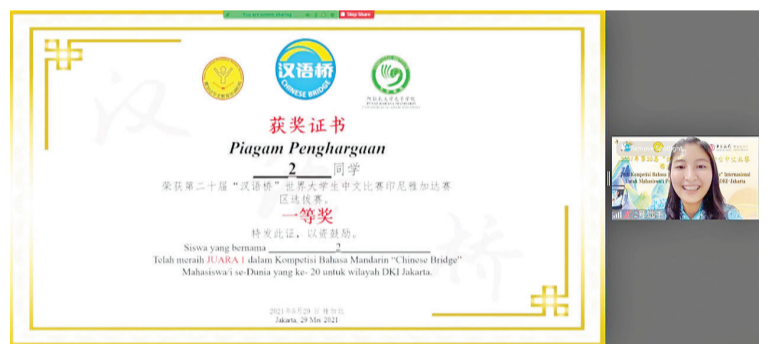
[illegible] You are screen sharing
Stop Share

汉语桥
CHINESE BRIDGE

获奖证书
Piagam Penghargaan

2 同学

荣获第二十届"汉语桥"世界大学生中文比赛印尼雅加达赛区选拔赛。

一等奖

特发此证，以资鼓励。

Siswa yang bernama 2

Telah meraih JUARA 1 dalam Kompetisi Bahasa Mandarin "Chinese Bridge" Mahasiswa/i se-Dunia yang ke- 20 untuk wilayah DKI Jakarta.

2021年5月29日 雅加达
Jakarta, 29 Mei 2021

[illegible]
Kompetisi Bahasa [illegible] International
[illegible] Mahasiswa/i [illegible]
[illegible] DKI Jakarta